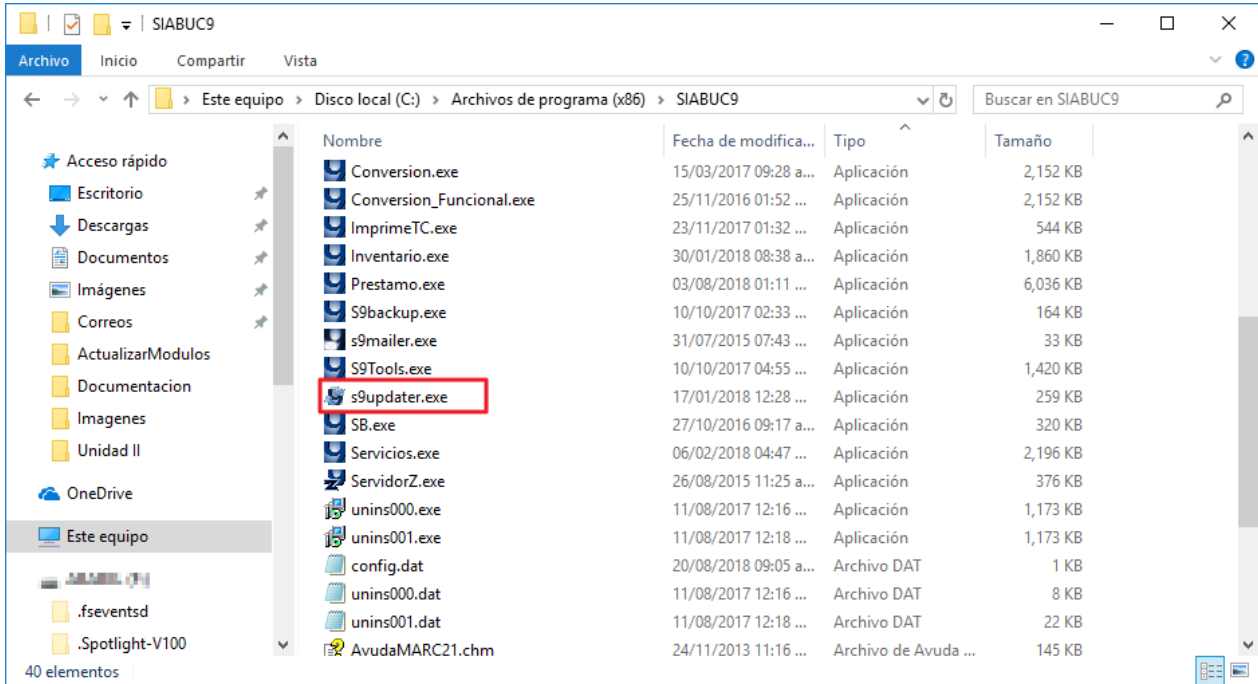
SIABUC9

Archivo Inicio Compartir Vista

Este equipo > Disco local (C:) > Archivos de programa (x86) > SIABUC9

Buscar en SIABUC9

Acceso rápido
Escritorio
Descargas
Documentos
Imágenes
Correos
ActualizarModulos
Documentacion
Imagenes
Unidad II
OneDrive
Este equipo
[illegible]
.fseventsd
.Spotlight-V100

| Nombre | Fecha de modifica... | Tipo | Tamaño |
|---|---|---|---|
| Conversion.exe | 15/03/2017 09:28 a... | Aplicación | 2,152 KB |
| Conversion_Funcional.exe | 25/11/2016 01:52 ... | Aplicación | 2,152 KB |
| ImprimeTC.exe | 23/11/2017 01:32 ... | Aplicación | 544 KB |
| Inventario.exe | 30/01/2018 08:38 a... | Aplicación | 1,860 KB |
| Prestamo.exe | 03/08/2018 01:11 ... | Aplicación | 6,036 KB |
| S9backup.exe | 10/10/2017 02:33 ... | Aplicación | 164 KB |
| s9mailer.exe | 31/07/2015 07:43 ... | Aplicación | 33 KB |
| S9Tools.exe | 10/10/2017 04:55 ... | Aplicación | 1,420 KB |
| s9updater.exe | 17/01/2018 12:28 ... | Aplicación | 259 KB |
| SB.exe | 27/10/2016 09:17 a... | Aplicación | 320 KB |
| Servicios.exe | 06/02/2018 04:47 ... | Aplicación | 2,196 KB |
| ServidorZ.exe | 26/08/2015 11:25 a... | Aplicación | 376 KB |
| unins000.exe | 11/08/2017 12:16 ... | Aplicación | 1,173 KB |
| unins001.exe | 11/08/2017 12:18 ... | Aplicación | 1,173 KB |
| config.dat | 20/08/2018 09:05 a... | Archivo DAT | 1 KB |
| unins000.dat | 11/08/2017 12:16 ... | Archivo DAT | 8 KB |
| unins001.dat | 11/08/2017 12:18 ... | Archivo DAT | 22 KB |
| AyudaMARC21.chm | 24/11/2013 11:16 ... | Archivo de Ayuda ... | 145 KB |

40 elementos